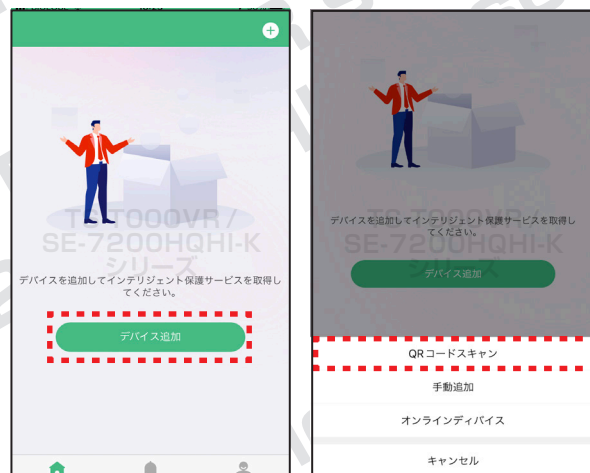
TS1000VR / SE-7200HQHI-K シリーズ

デバイスを追加してインテリジェント保護サービスを取得してください。

デバイス追加

デバイスを追加してインテリジェント保護サービスを取得してください。

TS1000VR / SE-7200HQHI-K シリーズ

デバイス追加

QRコードスキャン

手動追加

オンラインディバイス

キャンセル